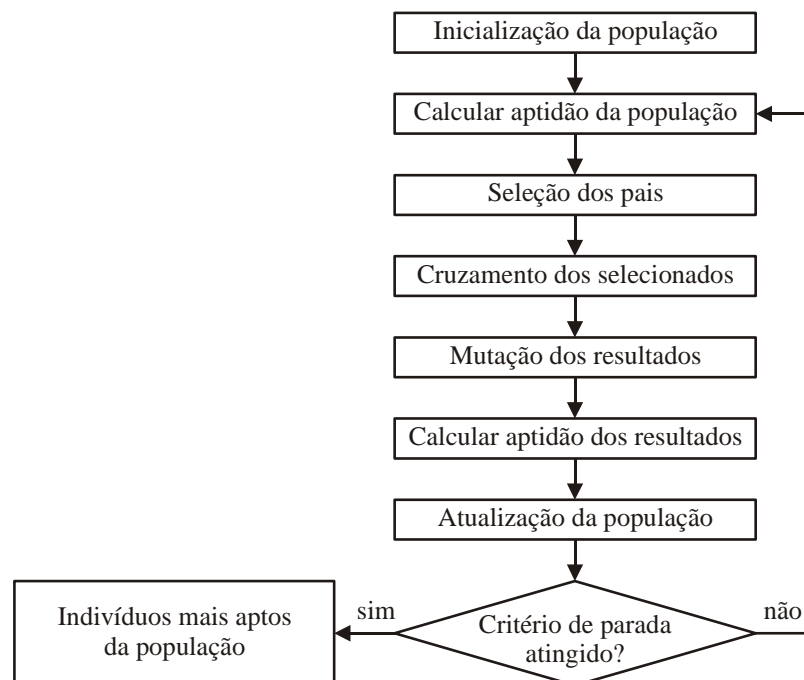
Inicialização da população

Calcular aptidão da população

Seleção dos pais

Cruzamento dos selecionados

Mutação dos resultados

Calcular aptidão dos resultados

Atualização da população

Critério de parada atingido?

sim

não

Indivíduos mais aptos da população